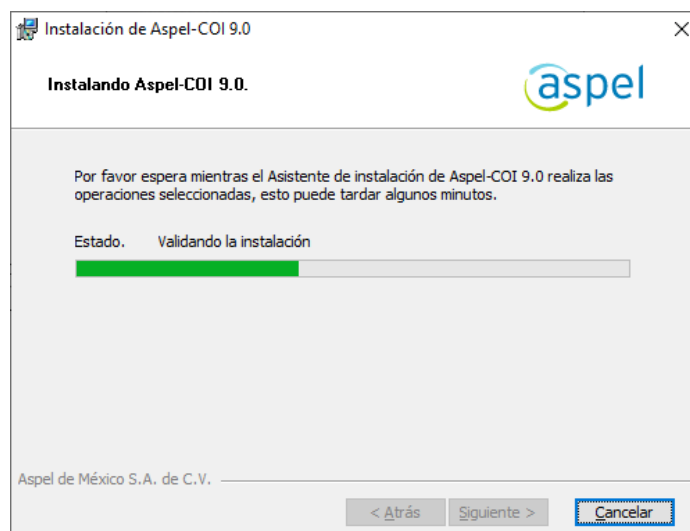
Instalación de Aspel-COI 9.0

Instalando Aspel-COI 9.0.

aspel

Por favor espera mientras el Asistente de instalación de Aspel-COI 9.0 realiza las operaciones seleccionadas, esto puede tardar algunos minutos.

Estado. Validando la instalación

Aspel de México S.A. de C.V.

< Atrás

Siguiente >

Cancelar